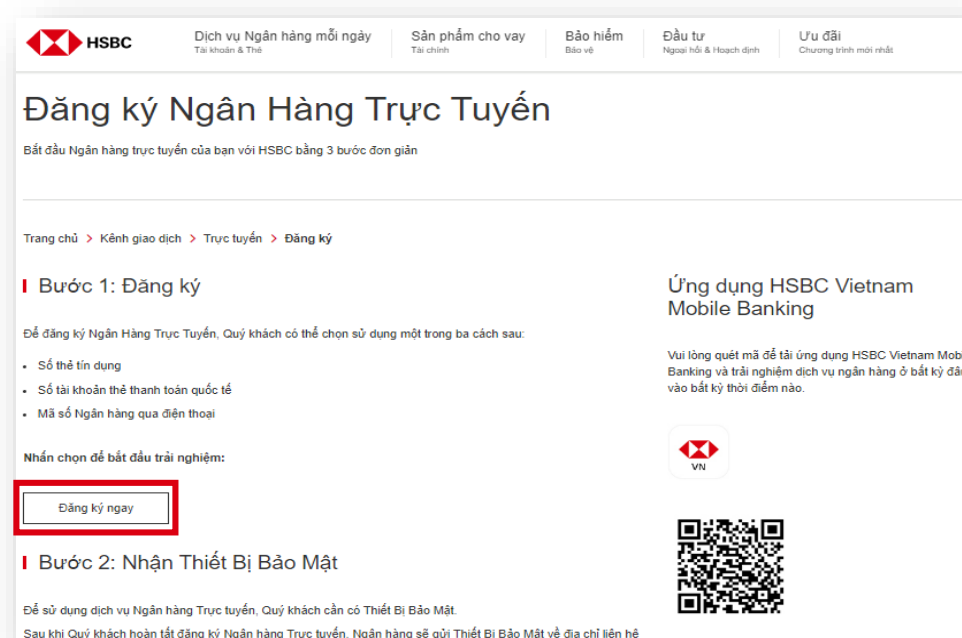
HSBC

Dịch vụ Ngân hàng mỗi ngày
Tài khoản & Thẻ

Sản phẩm cho vay
Tài chính

Bảo hiểm
Bảo vệ

Đầu tư
Ngoại hối & Hoạch định

Ưu đãi
Chương trình mới nhất

Đăng ký Ngân Hàng Trực Tuyến

Bắt đầu Ngân hàng trực tuyến của bạn với HSBC bằng 3 bước đơn giản

Trang chủ > Kênh giao dịch > Trực tuyến > Đăng ký

Bước 1: Đăng ký

Để đăng ký Ngân Hàng Trực Tuyến, Quý khách có thể chọn sử dụng một trong ba cách sau:

- Số thẻ tín dụng
- Số tài khoản thẻ thanh toán quốc tế
- Mã số Ngân hàng qua điện thoại

Nhấn chọn để bắt đầu trải nghiệm:

Đăng ký ngay

Bước 2: Nhận Thiết Bị Bảo Mật

Để sử dụng dịch vụ Ngân hàng Trực tuyến, Quý khách cần có Thiết Bị Bảo Mật.

Sau khi Quý khách hoàn tất đăng ký Ngân hàng Trực tuyến, Ngân hàng sẽ gửi Thiết Bị Bảo Mật về địa chỉ liên hệ

Ứng dụng HSBC Vietnam Mobile Banking

Vui lòng quét mã để tải ứng dụng HSBC Vietnam Mob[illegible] Banking và trải nghiệm dịch vụ ngân hàng ở bất kỳ đâ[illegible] vào bất kỳ thời điểm nào.

VN